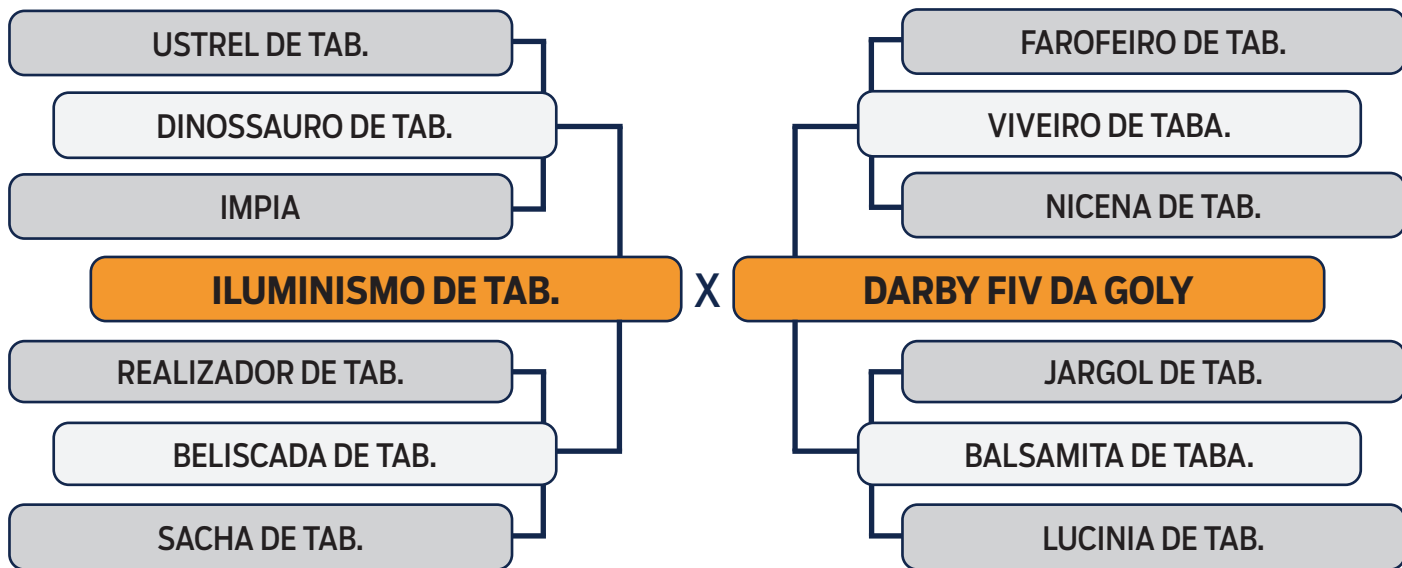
USTREL DE TAB.

DINOSSAURO DE TAB.

IMPIA

ILUMINISMO DE TAB.

REALIZADOR DE TAB.

BELISCADA DE TAB.

SACHA DE TAB.

X

FAROFEIRO DE TAB.

VIVEIRO DE TABA.

NICENA DE TAB.

DARBY FIV DA GOLY

JARGOL DE TAB.

BALSAMITA DE TABA.

LUCINIA DE TAB.